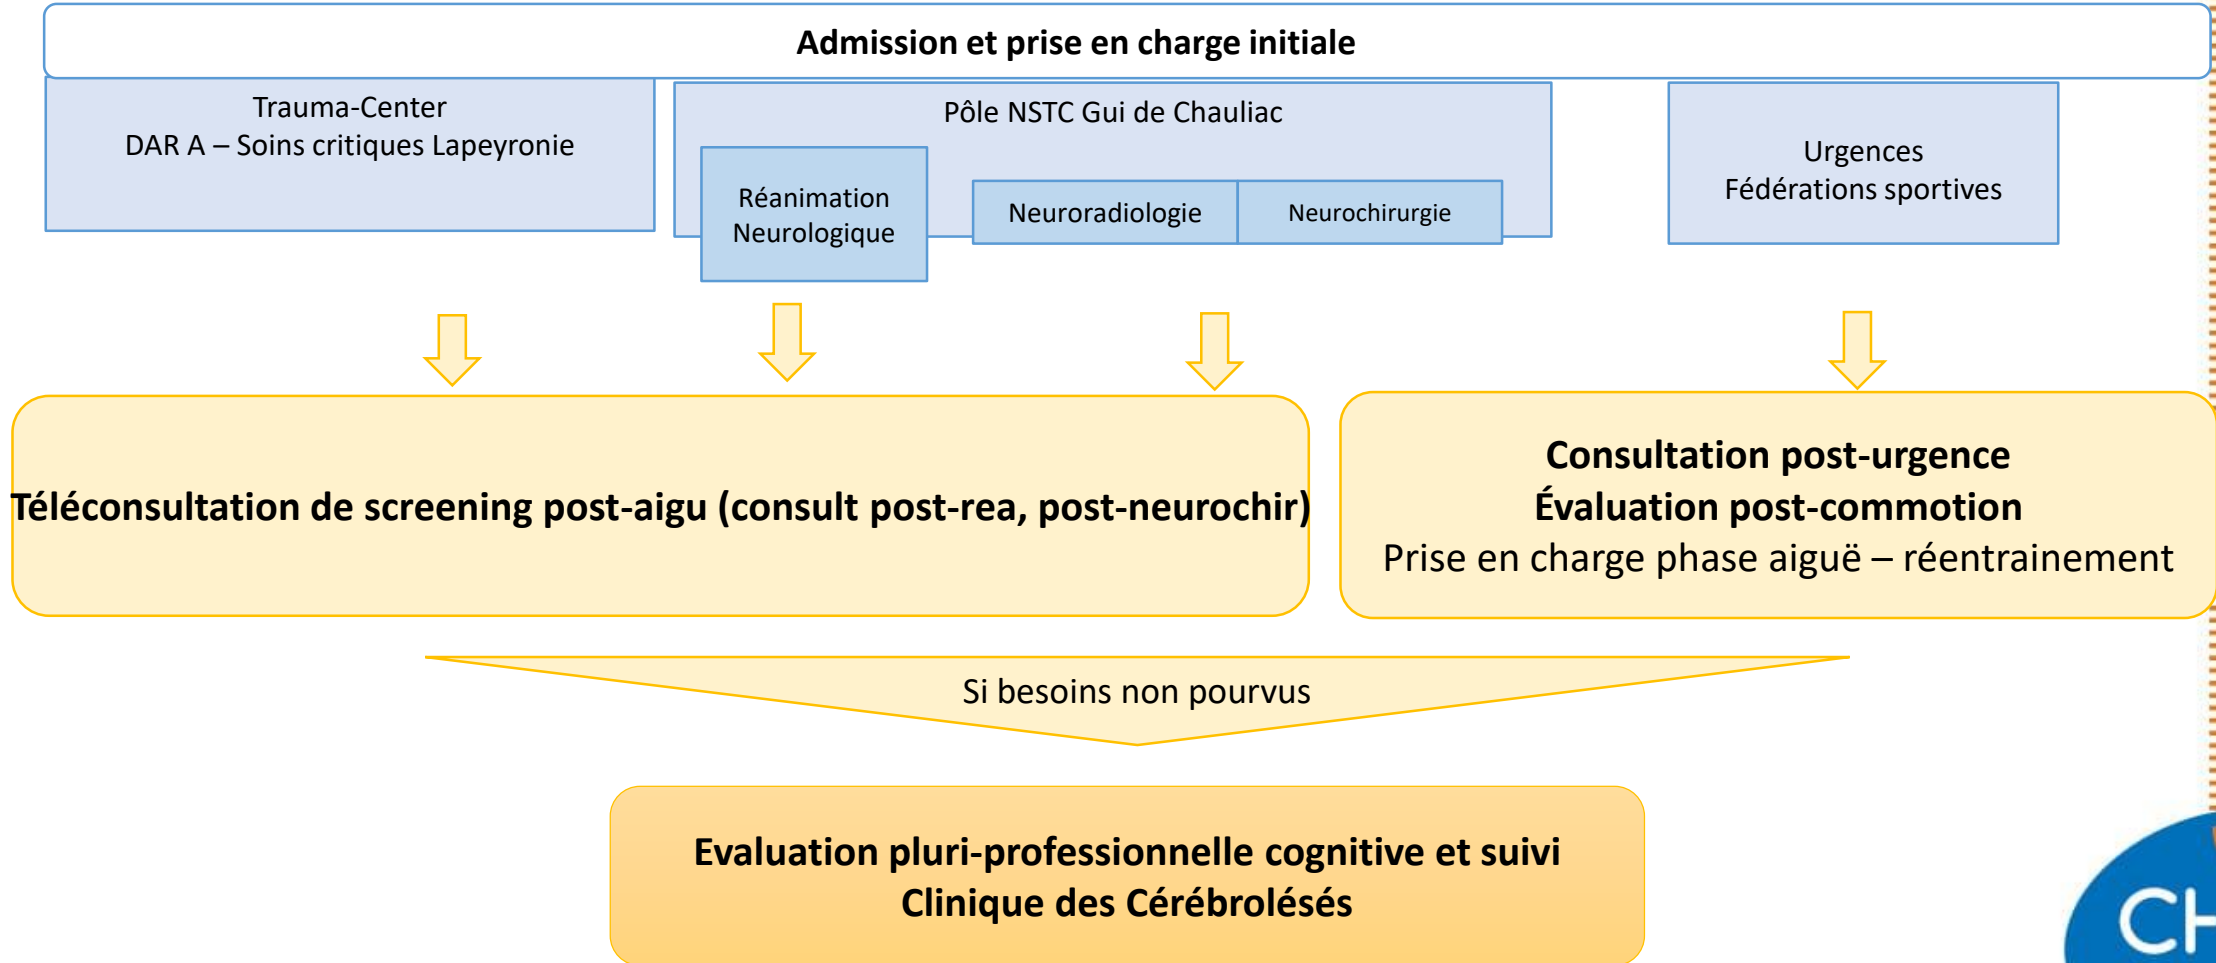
Admission et prise en charge initiale

Trauma-Center
DAR A – Soins critiques Lapeyronie

Pôle NSTC Gui de Chauliac

Réanimation Neurologique

Neuroradiologie

Neurochirurgie

Urgences
Fédérations sportives

Téléconsultation de screening post-aigu (consult post-rea, post-neurochir)

Consultation post-urgence
Évaluation post-commotion
Prise en charge phase aiguë – réentrainement

Si besoins non pourvus

Evaluation pluri-professionnelle cognitive et suivi
Clinique des Cérébrolésés

CH